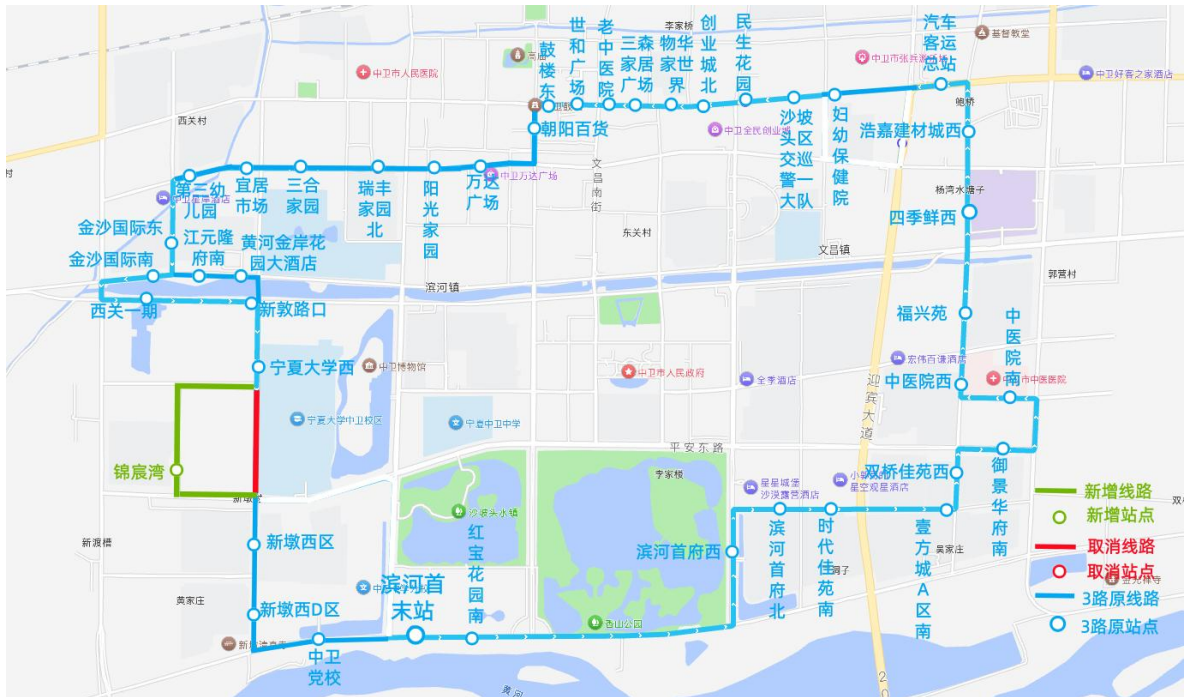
世和广场
老中医院
三森家居广场
物华世界
创业城北
民生花园
汽车客运总站
鼓楼东
朝阳百货
沙坡头区交巡警一大队
妇幼保健院
浩嘉建材城西
第三幼儿园
宜居市场
三合家园
瑞丰家园北
阳光家园
万达广场
四季鲜西
金沙国际东
江元隆府南
黄河金岸花园大酒店
金沙国际南
西关一期
新敦路口
福兴苑
中医院南
宁夏大学西
中医院西
锦宸湾
双桥佳苑西
御景华府南
滨河首府西
滨河首府北
时代佳苑南
壹方城A区南
新墩西区
红宝花园南
滨河首末站
新墩西D区
中卫党校
新增线路
新增站点
取消线路
取消站点
3路原线路
3路原站点
中卫市人民医院
西关村
文昌南街
东关村
滨河镇
中卫万达广场
中卫博物馆
宁夏大学中卫校区
宁夏中卫中学
中卫市人民政府
全季酒店
平安东路
李家桥
沙坡头水镇
飞山公园
星星城堡沙漠露营酒店
星空观星酒店
宏伟百货酒店
中卫市中医医院
文昌镇
杨湾水塘子
郭营村
迎宾大道
基督教堂
中卫好客之家酒店
中卫全民创业城
新墩
新渠稍
黄家庄
吴家庄
李家桥